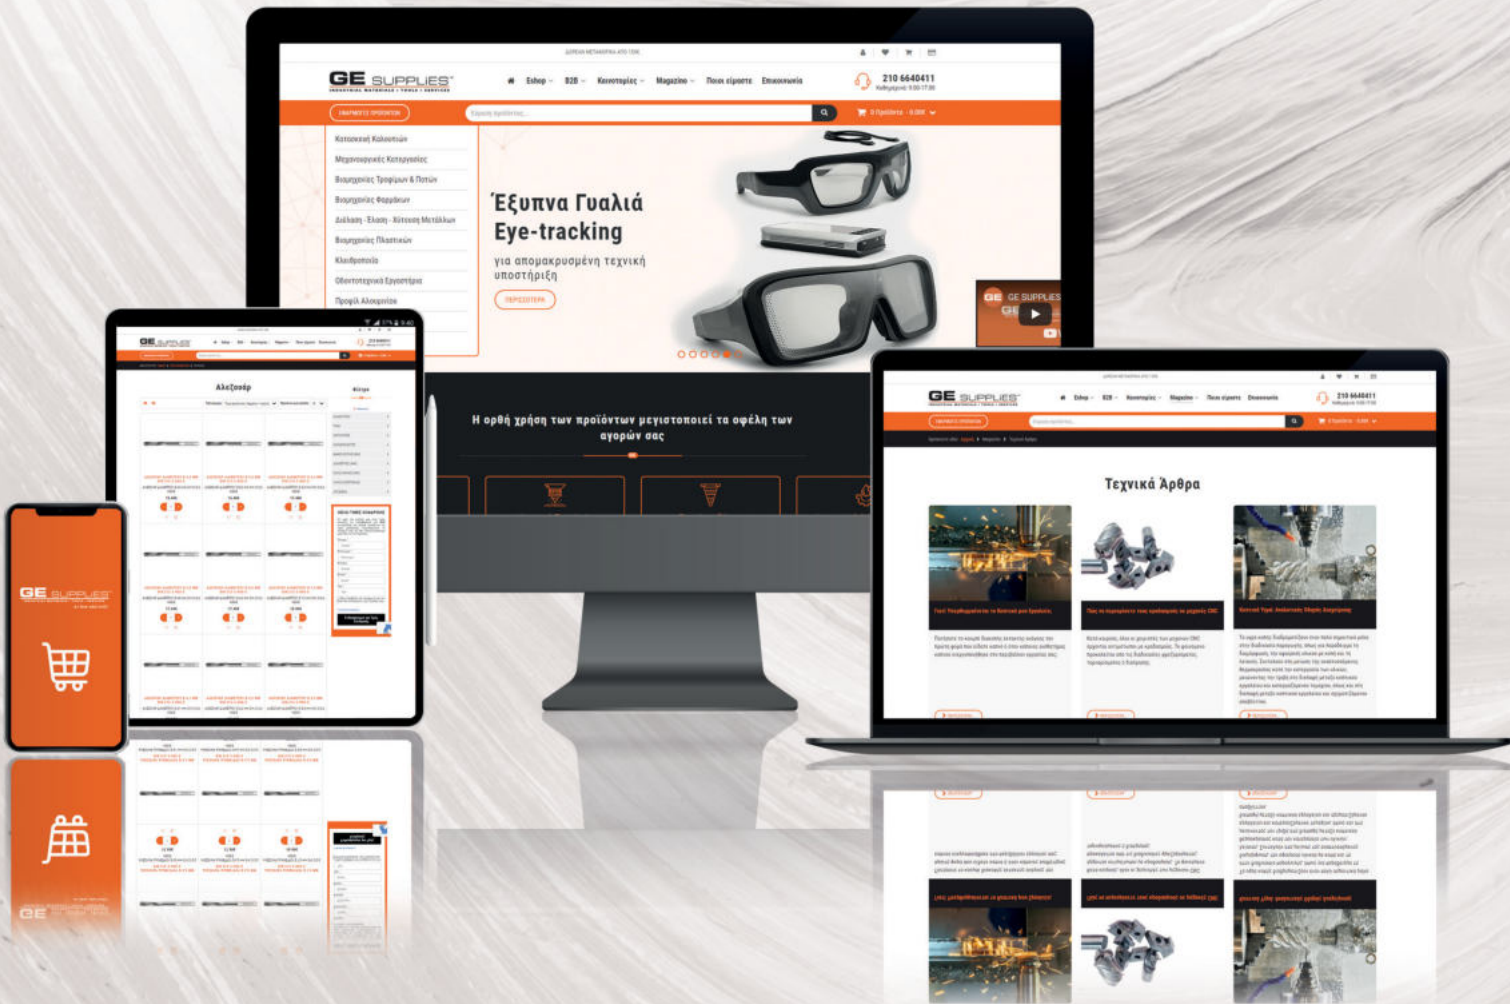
GE SUPPLIES
INDUSTRIAL MATERIALS • TOOLS • SERVICES

Eshop
B2B
Καινοτομίες
Magazine
Ποιοι είμαστε
Επικοινωνία

210 6640411

Κατασκευή Καλουπιών
Μηχανουργικές Κατεργασίες
Βιομηχανίες Τροφίμων & Ποτών
Βιομηχανίες Φαρμάκων
Διάλυση - Έλαση - Κάτεργα Μετάλλων
Βιομηχανίες Πλαστικών
Κλωστοϋφαντουργία
Οδοντοτεχνικά Εργαστήρια
Προφίλ Αλουμινίου

Έξυπνα Γυαλιά
Eye-tracking
για απομακρυσμένη τεχνική υποστήριξη
ΠΕΡΙΣΣΟΤΕΡΑ

GE SUPPLIES

Η ορθή χρήση των προϊόντων μεγιστοποιεί τα οφέλη των αγορών σας

Αλεξανδρ

Τεχνικά Άρθρα

GE SUPPLIES